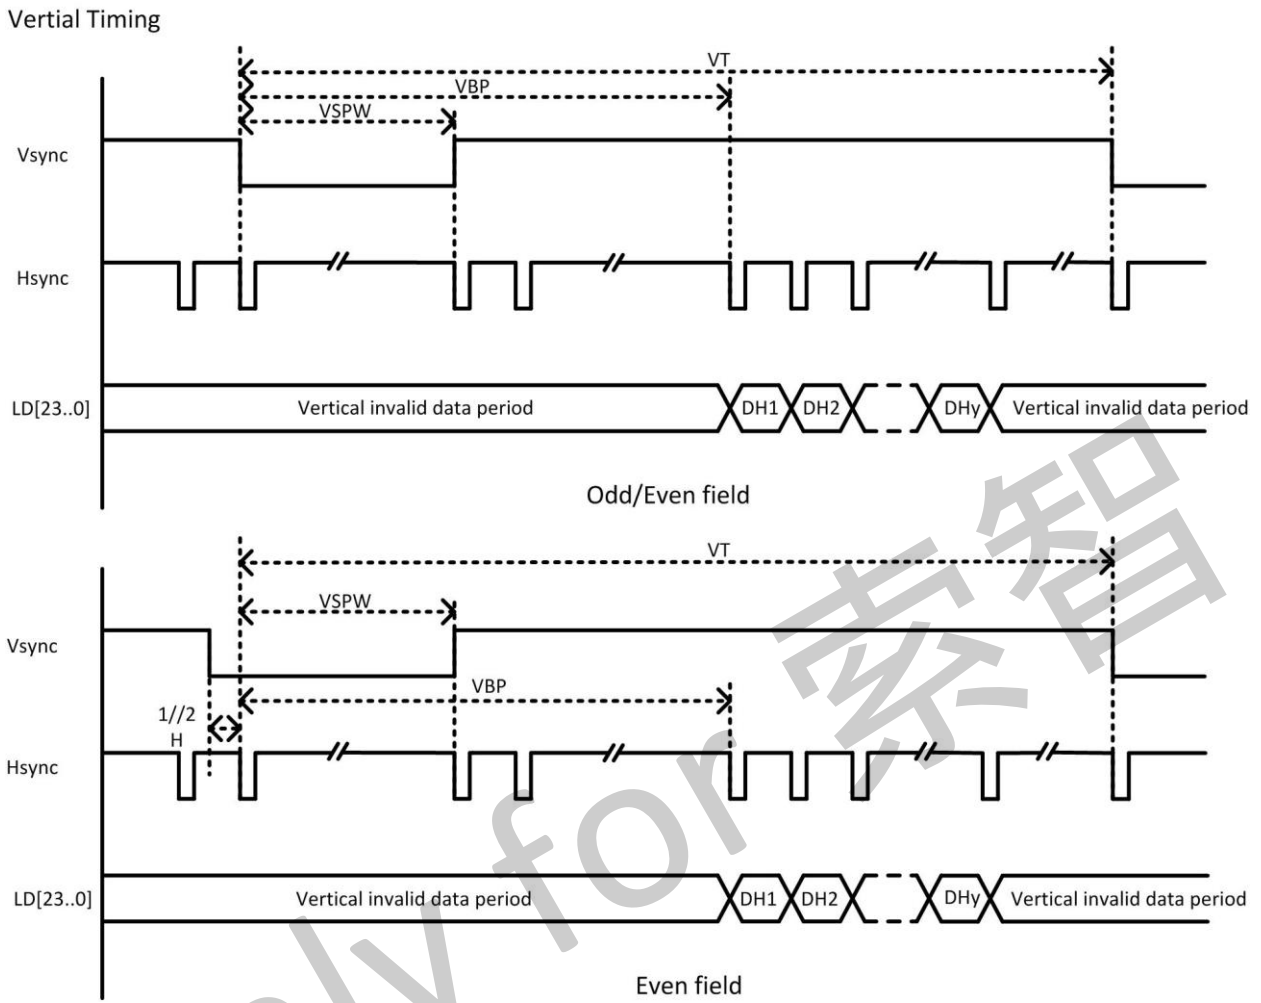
Vertial Timing

VT
VBP
VSPW
Vsync
Hsync
LD[23..0]
Vertical invalid data period
DH1
DH2
DHy
Vertical invalid data period
Odd/Even field

VT
VSPW
Vsync
VBP
1//2
H
Hsync
LD[23..0]
Vertical invalid data period
DH1
DH2
DHy
Vertical invalid data period
Even field

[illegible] for 泰智